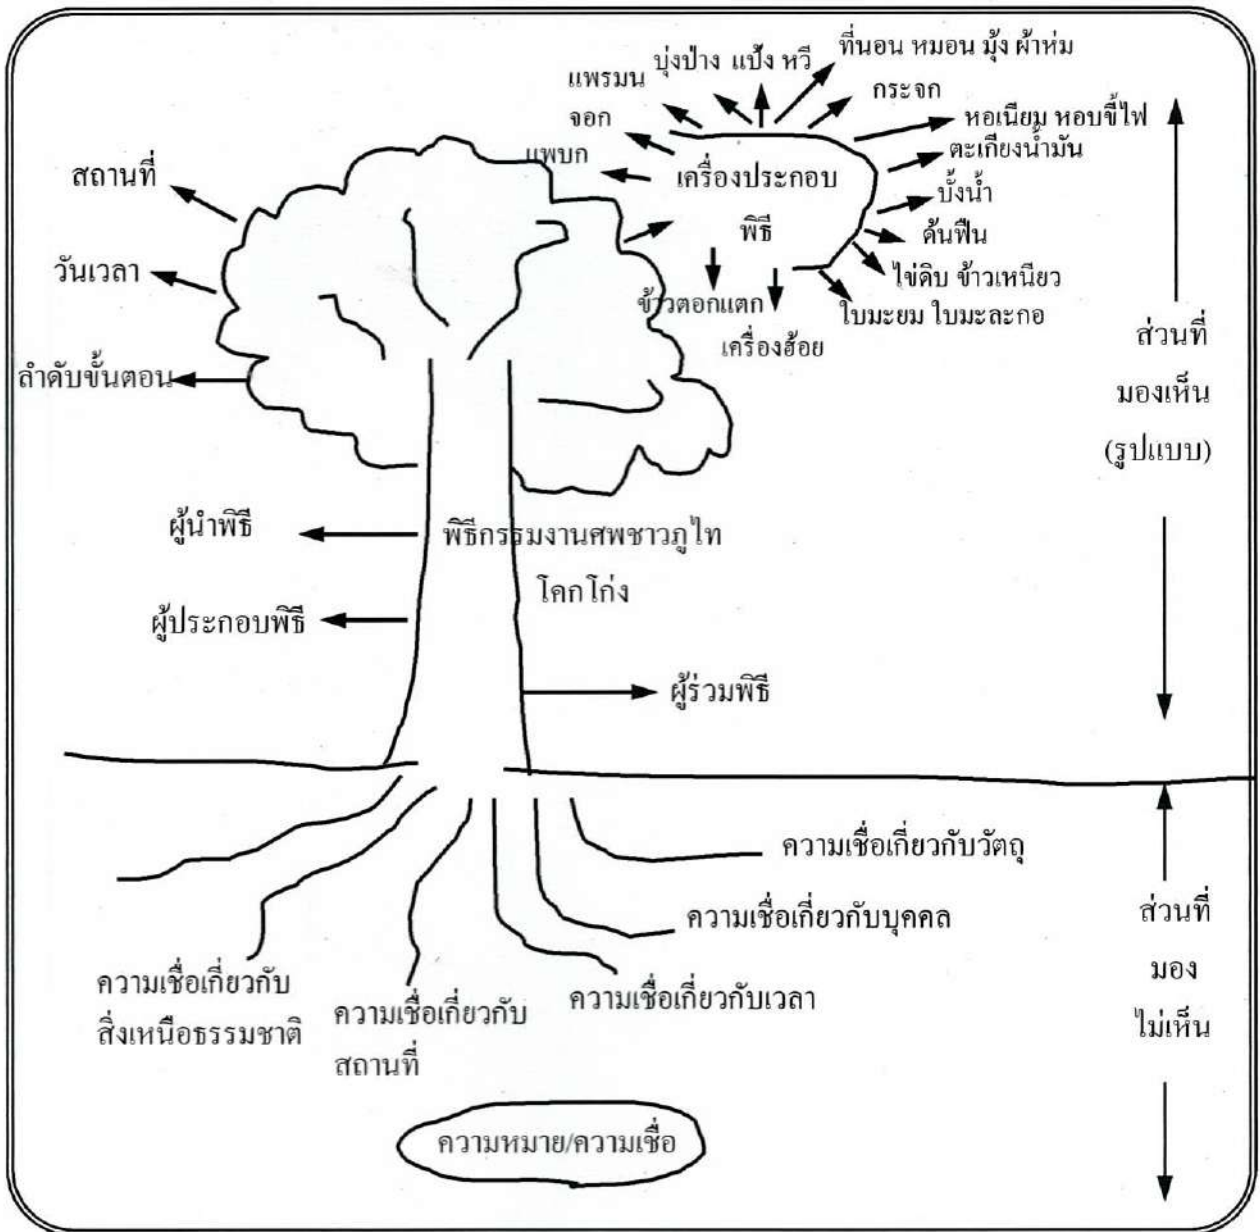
บุ่งป่าง แป้ง หวี
ที่นอน หมอน มุ้ง ผ้าห่ม
แพรมน
กระจก
จอก
หอเนียม หอบขี้ไฟ
แพบก
ตะเกียงน้ำมัน
เครื่องประกอบ
บั้งน้ำ
พิธี
ด้นฟืน
ไข่ดิบ ข้าวเหนียว
ข้าวตอกแตก
ใบมะยม ใบมะละกอ
เครื่องฮ้อย

สถานที่
วันเวลา
ลำดับขั้นตอน

ส่วนที่
มองเห็น
(รูปแบบ)

ผู้นำพิธี
พิธีกรรมงานศพชาวภูไท
โคกโก่ง
ผู้ประกอบพิธี
ผู้ร่วมพิธี

ความเชื่อเกี่ยวกับวัตถุ
ความเชื่อเกี่ยวกับบุคคล
ความเชื่อเกี่ยวกับ
สิ่งเหนือธรรมชาติ
ความเชื่อเกี่ยวกับ
สถานที่
ความเชื่อเกี่ยวกับเวลา

ส่วนที่
มอง
ไม่เห็น

ความหมาย/ความเชื่อ